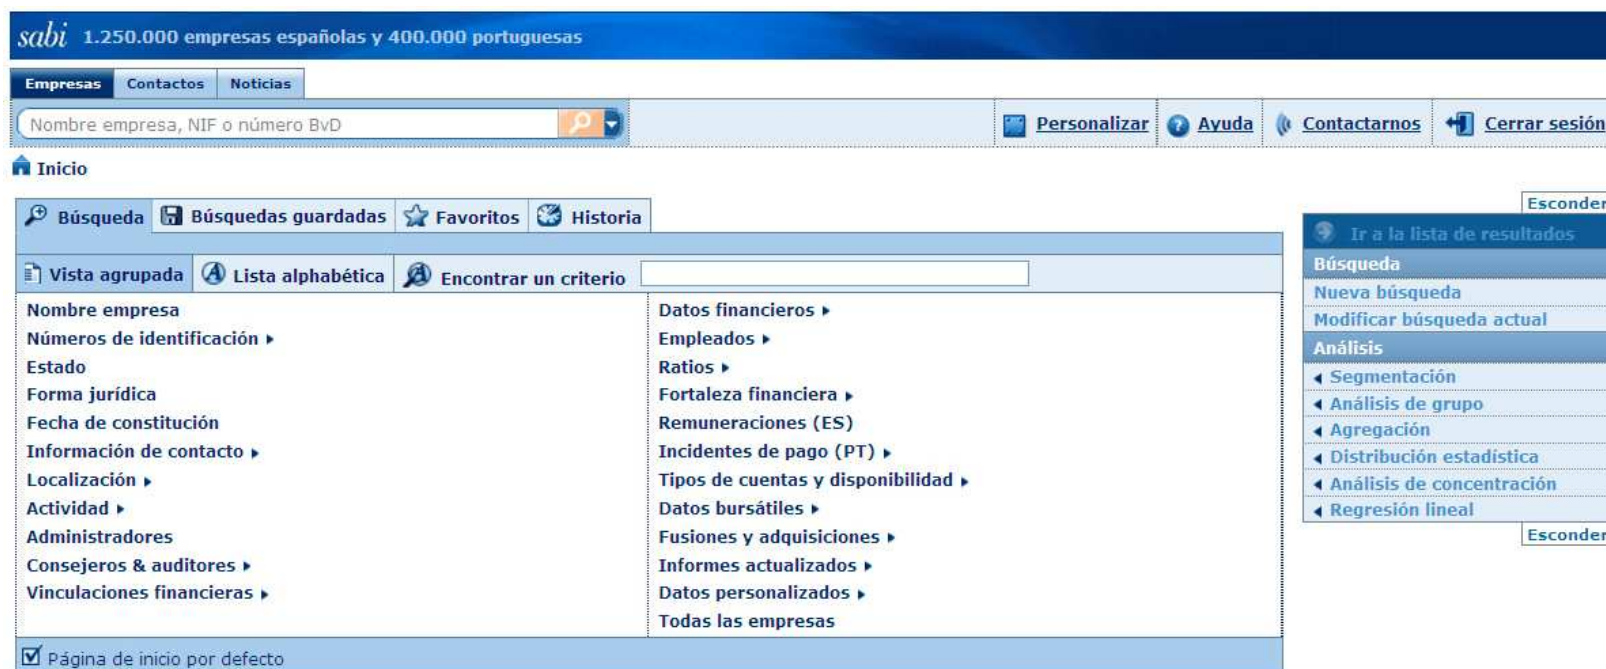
sabi 1.250.000 empresas españolas y 400.000 portuguesas

Empresas Contactos Noticias

Nombre empresa, NIF o número BvD

Personalizar Ayuda Contactarnos Cerrar sesión

Inicio

Búsqueda Búsquedas guardadas Favoritos Historia

Vista agrupada Lista alphabética Encontrar un criterio

Nombre empresa
Números de identificación
Estado
Forma jurídica
Fecha de constitución
Información de contacto
Localización
Actividad
Administradores
Consejeros & auditores
Vinculaciones financieras

Datos financieros
Empleados
Ratios
Fortaleza financiera
Remuneraciones (ES)
Incidentes de pago (PT)
Tipos de cuentas y disponibilidad
Datos bursátiles
Fusiones y adquisiciones
Informes actualizados
Datos personalizados
Todas las empresas

Página de inicio por defecto

Esconder
Ir a la lista de resultados
Búsqueda
Nueva búsqueda
Modificar búsqueda actual
Análisis
Segmentación
Análisis de grupo
Agregación
Distribución estadística
Análisis de concentración
Regresión lineal
Esconder